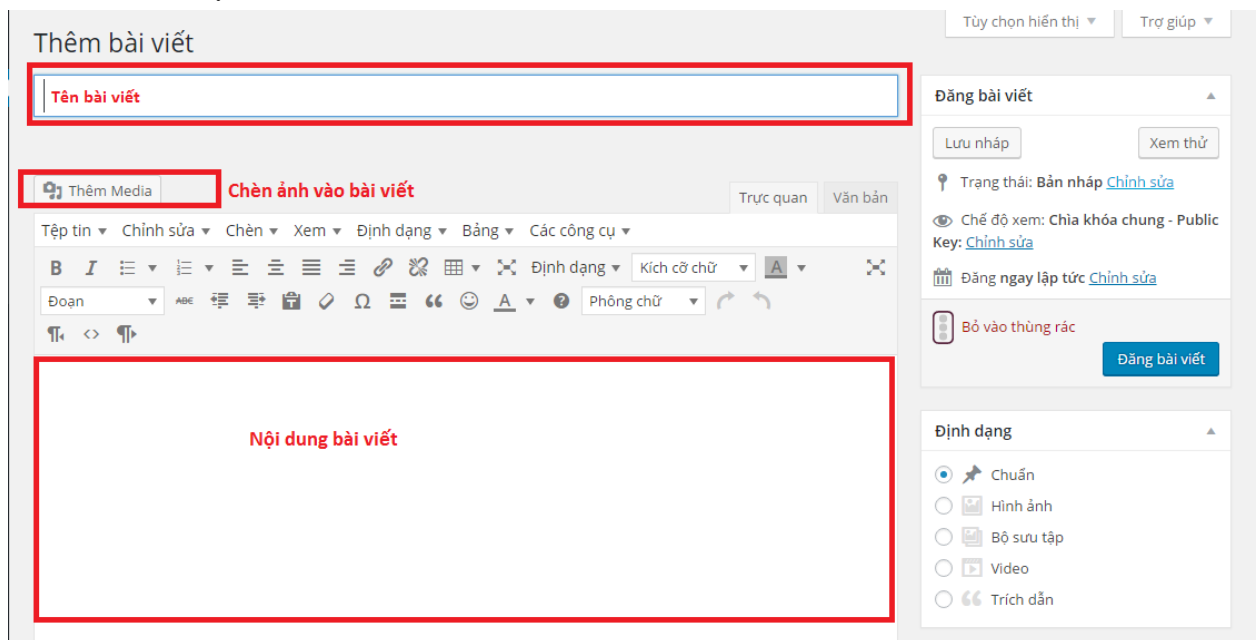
Tùy chọn hiển thị ▼ Trợ giúp ▼

Thêm bài viết

Tên bài viết

Thêm Media

Chèn ảnh vào bài viết

Trực quan Văn bản

Tệp tin ▼ Chỉnh sửa ▼ Chèn ▼ Xem ▼ Định dạng ▼ Bảng ▼ Các công cụ ▼

Định dạng ▼ Kích cỡ chữ ▼

Đoạn ▼ Phông chữ ▼

Nội dung bài viết

Đăng bài viết

Lưu nháp Xem thử

Trạng thái: Bản nháp Chỉnh sửa

Chế độ xem: Chìa khóa chung - Public Key: Chỉnh sửa

Đăng ngay lập tức Chỉnh sửa

Bỏ vào thùng rác

Đăng bài viết

Định dạng

Chuẩn

Hình ảnh

Bộ sưu tập

Video

Trích dẫn